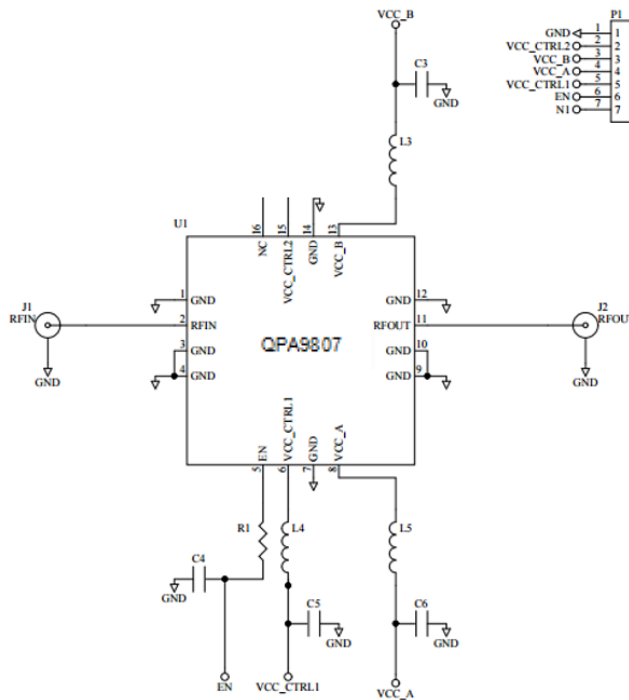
VCC_B
C3
GND
L3
P1
GND 1 1
VCC_CTRL2 2 2
VCC_B 3 3
VCC_A 4 4
VCC_CTRL1 5 5
EN 6 6
N1 7 7
U1
16 NC
15 VCC_CTRL2
14 GND
13 VCC_B
J1
RFIN
GND
1 GND
2 RFIN
3 GND
4 GND
QPA9807
12 GND
11 RFOUT
10 GND
9 GND
J2
RFOU
GND
5 EN
6 VCC_CTRL1
7 GND
8 VCC_A
R1
C4
GND
L4
C5
GND
L5
C6
GND
EN
VCC_CTRL1
VCC_A